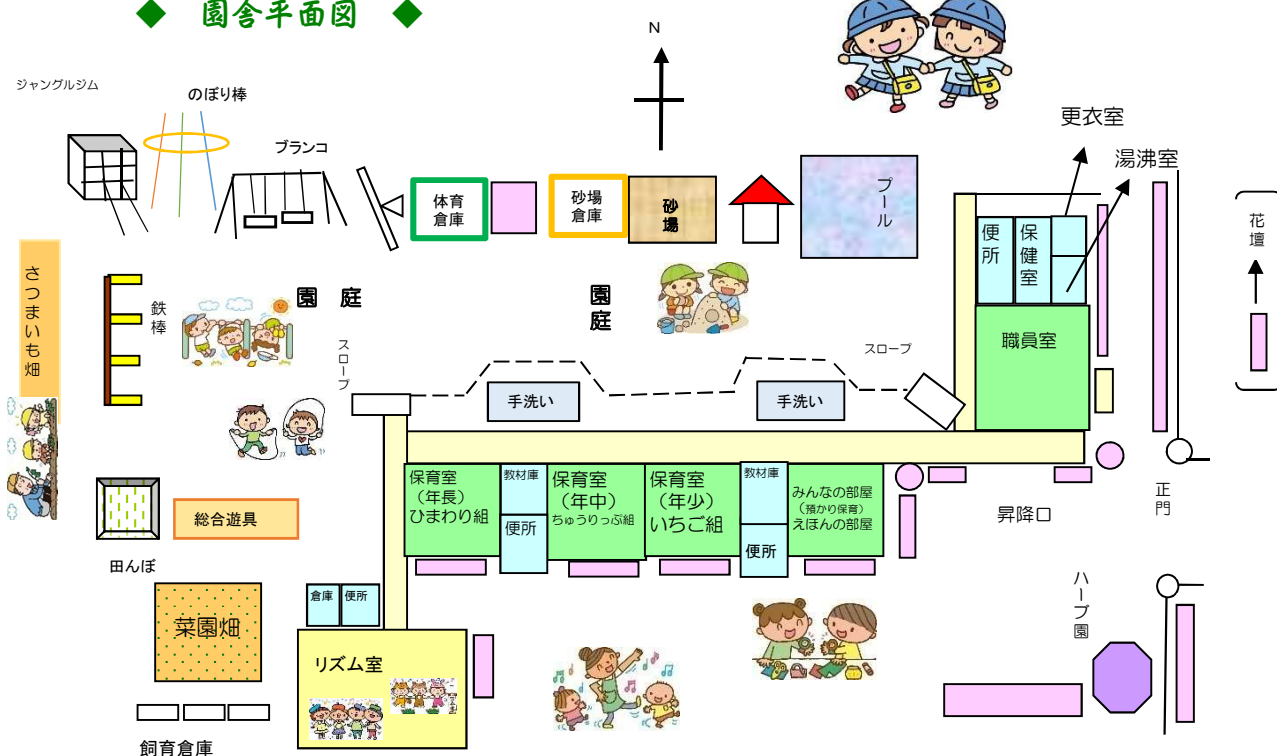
◆ 園舎平面図 ◆

N

ジャングルジム

のぼり棒

ブランコ

体育倉庫

砂場倉庫

砂場

プール

更衣室

湯沸室

花壇

さつまいも畑

鉄棒

園 庭

園庭

便所

保健室

職員室

スロープ

スロープ

手洗い

手洗い

保育室（年長）ひまわり組

教材庫

便所

保育室（年中）ちゅうりっぷ組

保育室（年少）いちご組

教材庫

便所

みんなの部屋（預かり保育）えほんの部屋

昇降口

正門

総合遊具

田んぼ

菜園畑

倉庫

便所

リズム室

ハーブ園

飼育倉庫